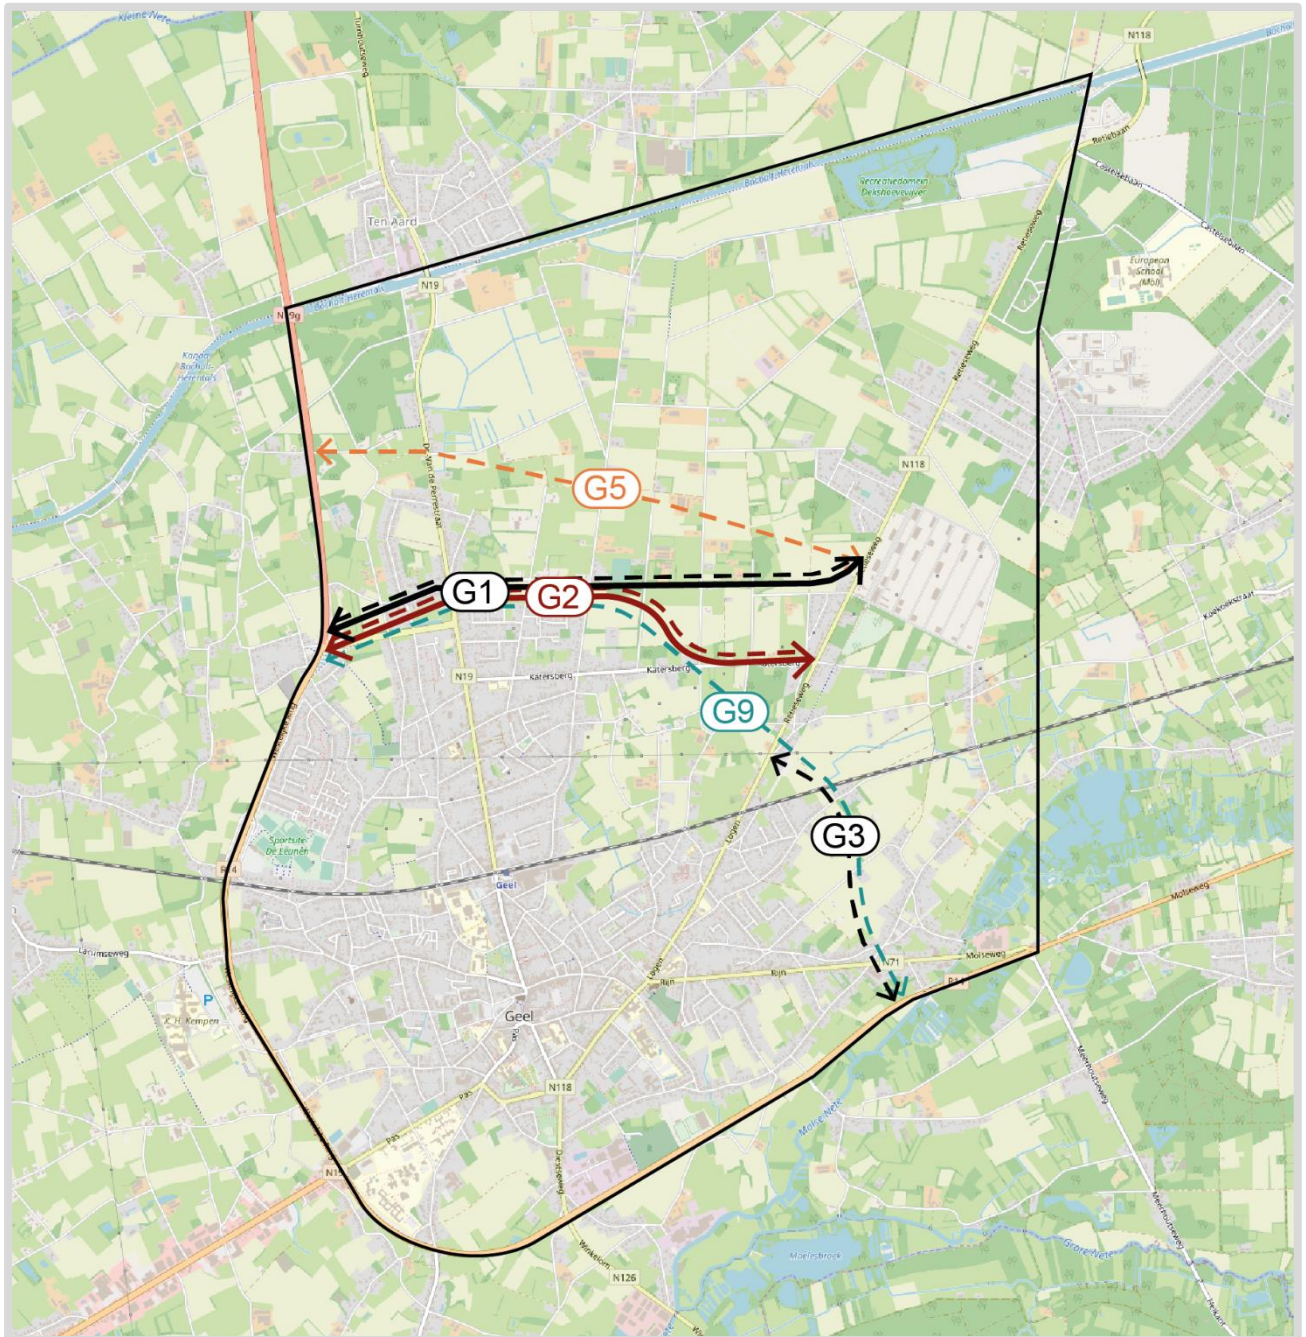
Kleine Nete
N118
Turnhoutseweg
Ten Aard
Recreatiedomein Dekshoevevijver
Retiebaan
Kasteelstraat
Kasteelstraat
European School (Mol)
N19
N19g
Kanaal Bocholt-Herentals
Kanaal Bocholt-Herentals
Dr. Van de Perrestraat
Retieseweg
N118
G5
G1
G2
Retieseweg
N19
Katersberg
Katersberg
G9
Retieseweg
G3
Sportsite De Leunen
Geel
Laar
Larumseweg
P
K.H. Kempen
Geel
N118
Bijn
Bijn
N71
Molseweg
Molseweg
Molse Nete
Pas
N19
Dr. Vandeperrestraat
Winkelom
N126
Moerenbroek
Grote Nete
Meerhoutseweg
Meerhoutseweg